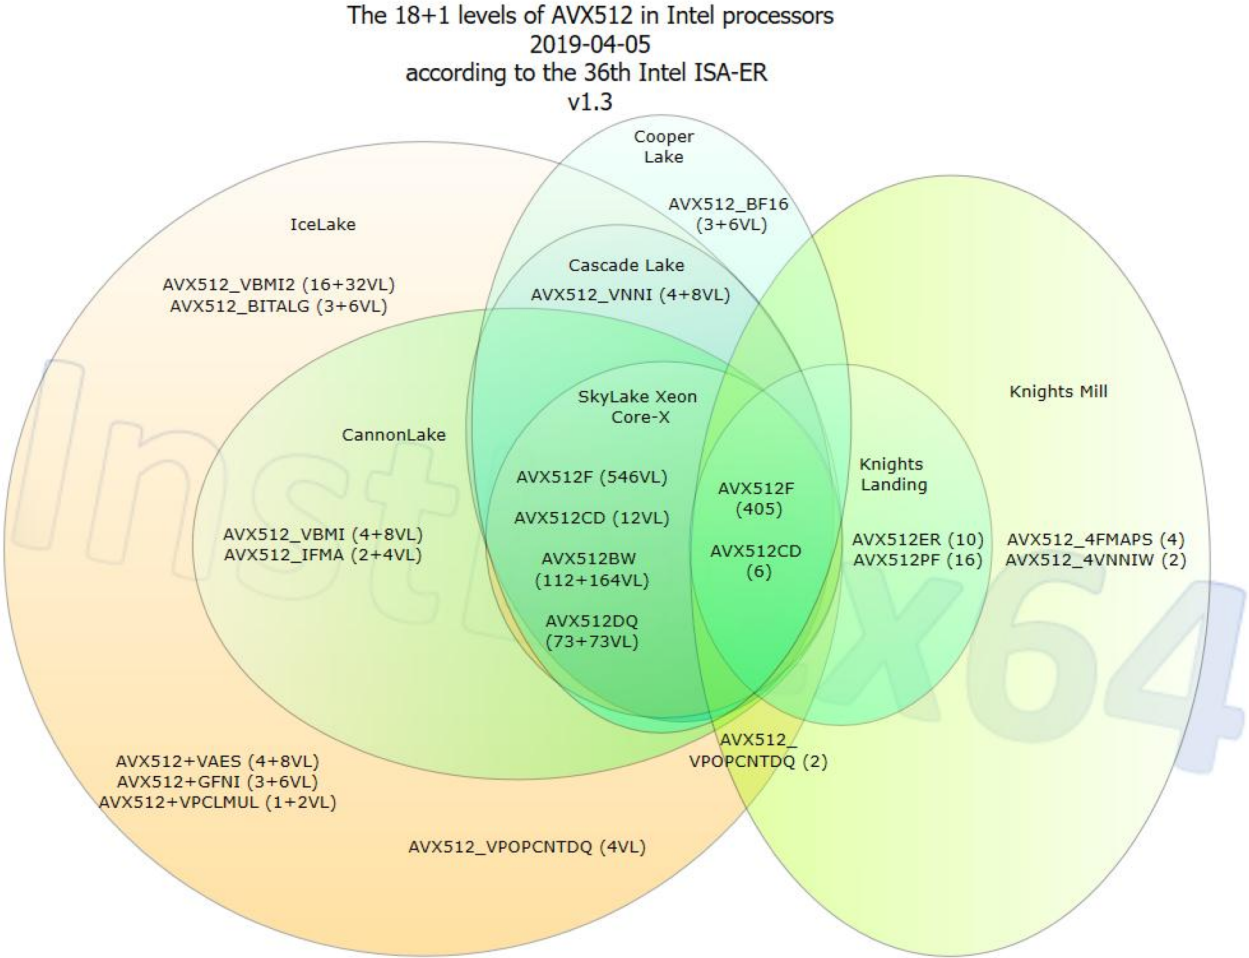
The 18+1 levels of AVX512 in Intel processors
2019-04-05
according to the 36th Intel ISA-ER
v1.3

Cooper Lake

AVX512_BF16 (3+6VL)

IceLake

AVX512_VBMI2 (16+32VL)
AVX512_BITALG (3+6VL)

Cascade Lake

AVX512_VNNI (4+8VL)

Knights Mill

SkyLake Xeon Core-X

CannonLake

Knights Landing

AVX512F (546VL)

AVX512CD (12VL)

AVX512BW (112+164VL)

AVX512DQ (73+73VL)

AVX512F (405)

AVX512CD (6)

AVX512ER (10)
AVX512PF (16)

AVX512_4FMAPS (4)
AVX512_4VNNIW (2)

AVX512_VBMI (4+8VL)
AVX512_IFMA (2+4VL)

AVX512_ VPOPCNTDQ (2)

AVX512+VAES (4+8VL)
AVX512+GFNI (3+6VL)
AVX512+VPCLMUL (1+2VL)

AVX512_VPOPCNTDQ (4VL)

InstLatX64